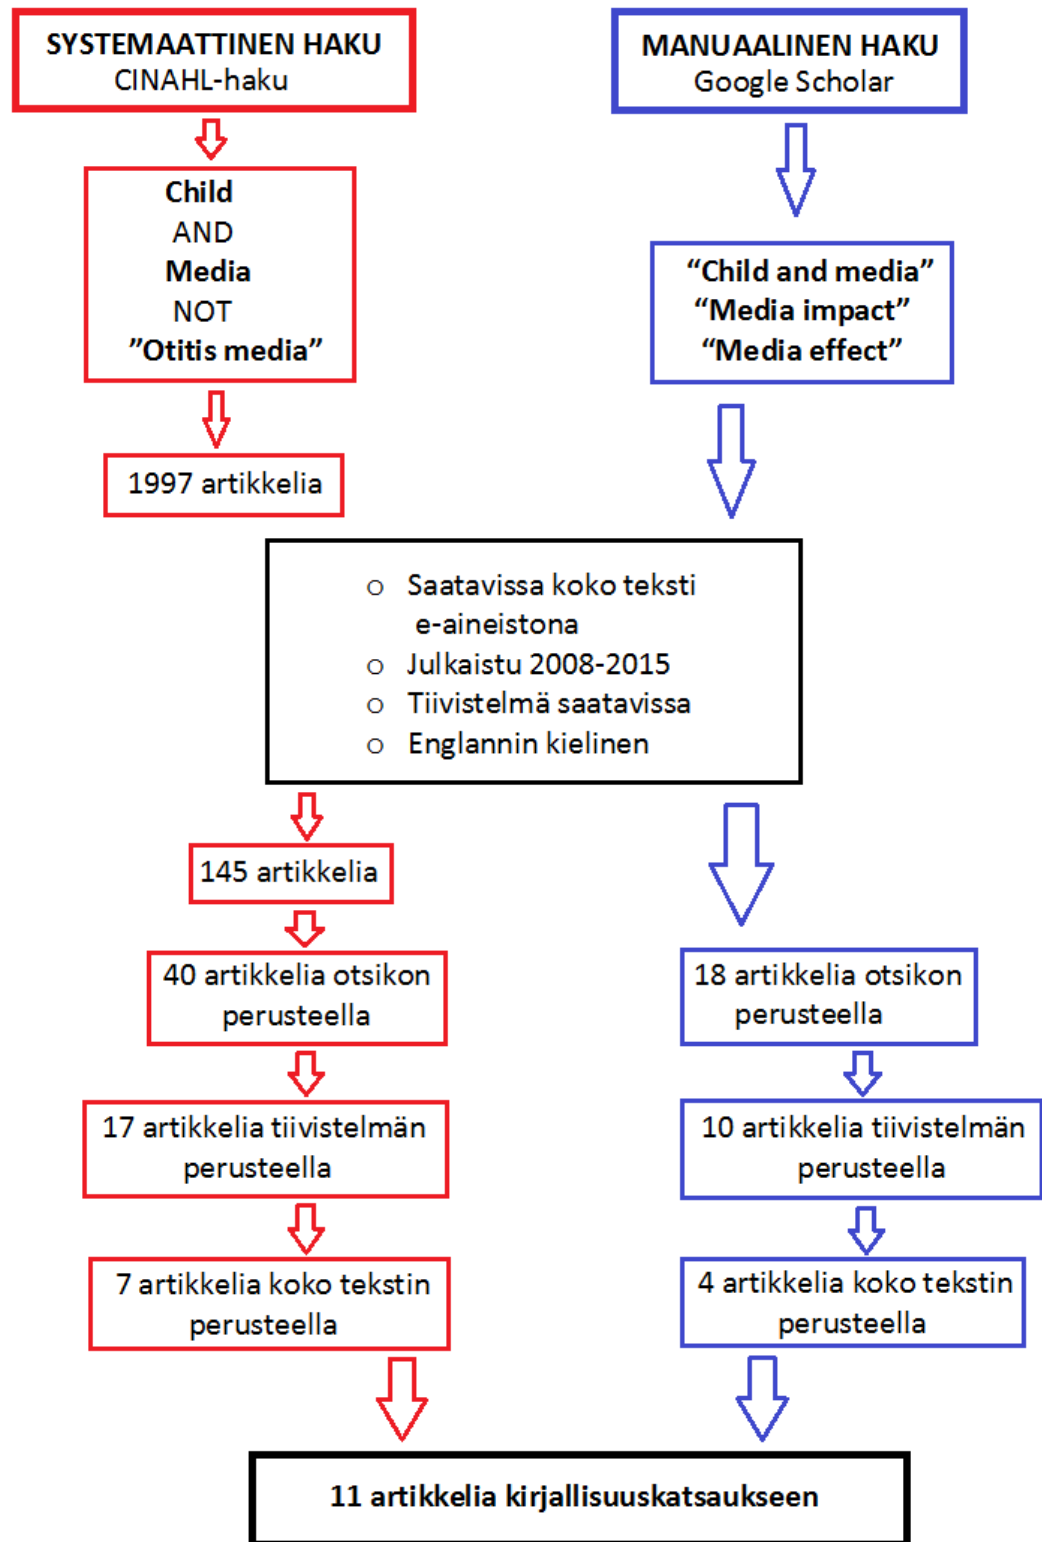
SYSTEMAATTINEN HAKU
CINAHL-haku

MANUAALINEN HAKU
Google Scholar

Child
AND
Media
NOT
"Otitis media"

"Child and media"
"Media impact"
"Media effect"

1997 artikkelia

o Saatavissa koko teksti e-aineistona
o Julkaistu 2008-2015
o Tiivistelmä saatavissa
o Englannin kielinen

145 artikkelia

40 artikkelia otsikon perusteella

18 artikkelia otsikon perusteella

17 artikkelia tiivistelmän perusteella

10 artikkelia tiivistelmän perusteella

7 artikkelia koko tekstin perusteella

4 artikkelia koko tekstin perusteella

11 artikkelia kirjallisuuskatsaukseen